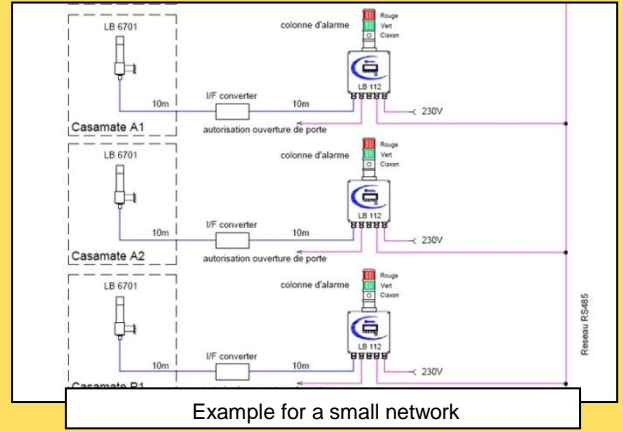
LB 6701
colonne d'alarme
Rouge
Vert
Claxon
LB 112
10m
I/F converter
10m
230V
Casamate A1
autorisation ouverture de porte

LB 6701
colonne d'alarme
Rouge
Vert
Claxon
LB 112
10m
I/F converter
10m
230V
Casamate A2
autorisation ouverture de porte

LB 6701
colonne d'alarme
Rouge
Vert
Claxon
LB 112
10m
I/F converter
10m
230V
Casamate B1

Reseau RS485

Example for a small network